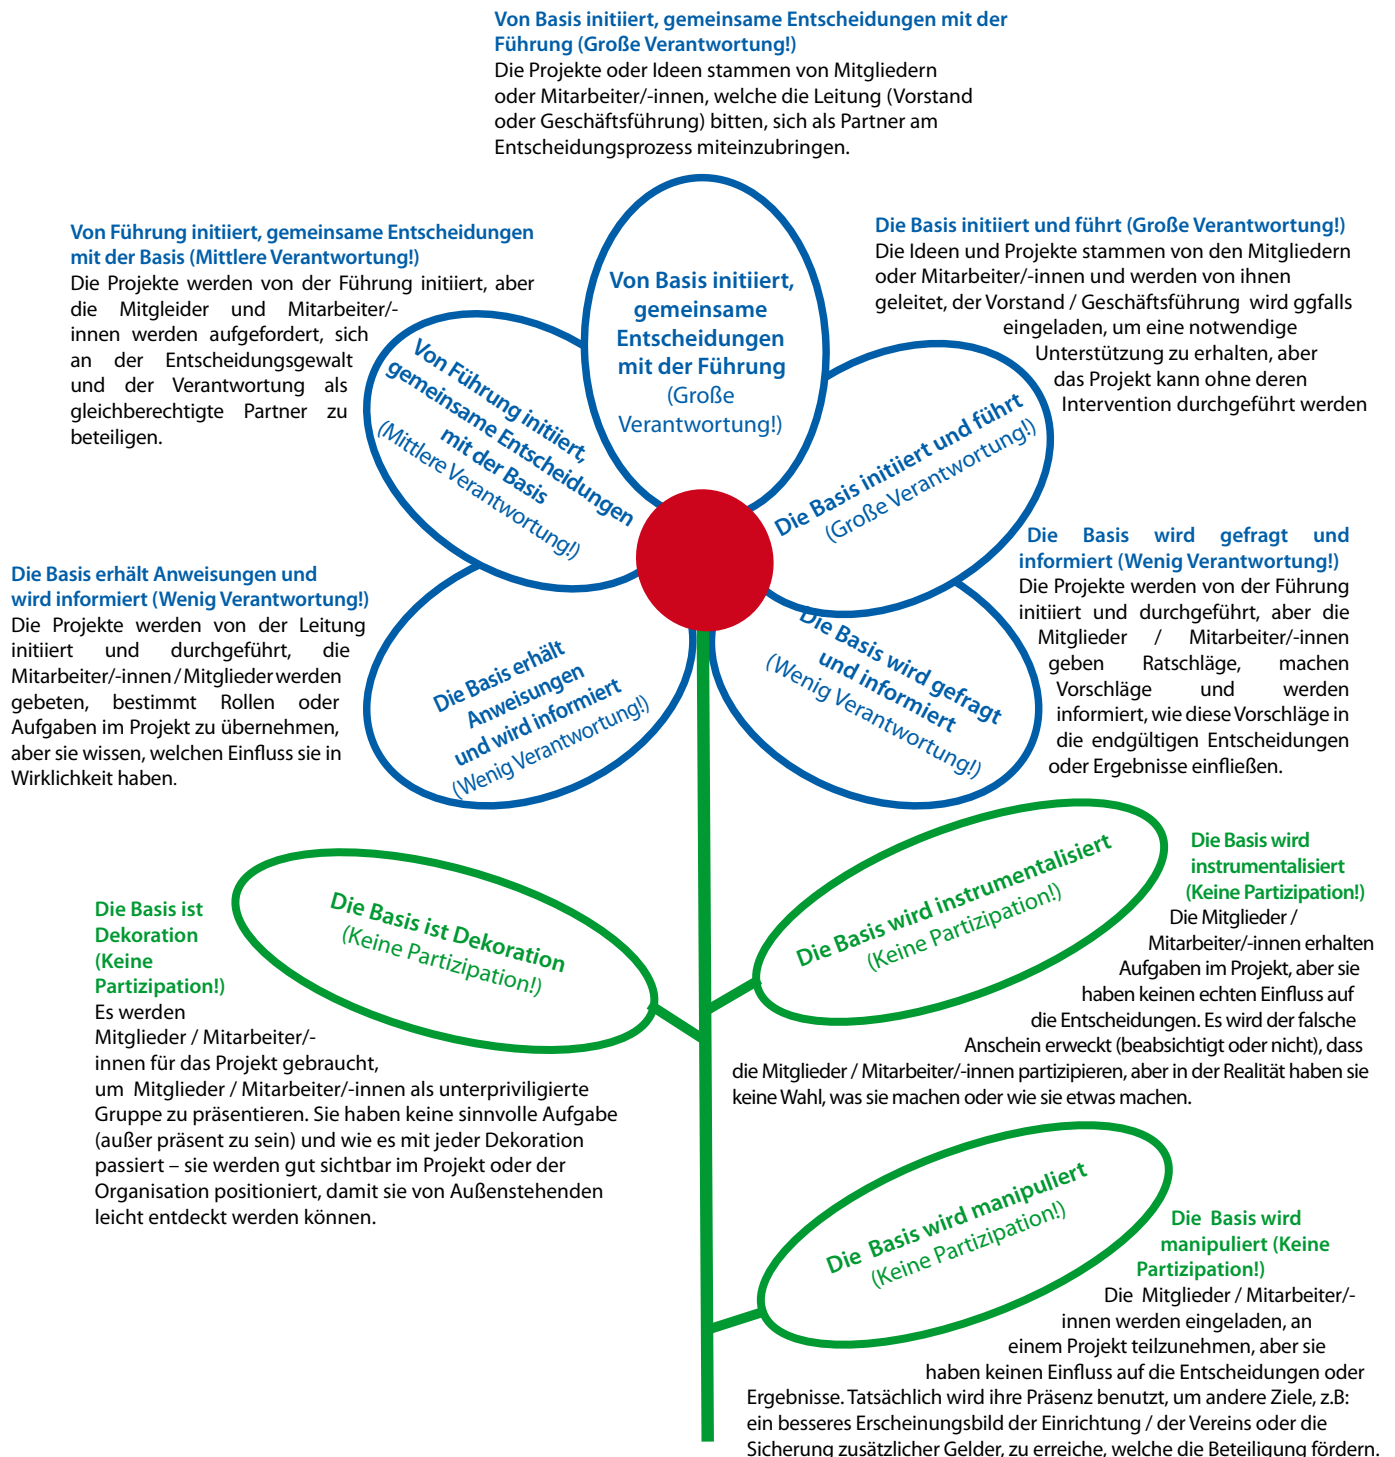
Von Basis initiiert, gemeinsame Entscheidungen mit der Führung (Große Verantwortung!)
Die Projekte oder Ideen stammen von Mitgliedern oder Mitarbeiter/-innen, welche die Leitung (Vorstand oder Geschäftsführung) bitten, sich als Partner am Entscheidungsprozess miteinzubringen.

Von Führung initiiert, gemeinsame Entscheidungen mit der Basis (Mittlere Verantwortung!)
Die Projekte werden von der Führung initiiert, aber die Mitgleider und Mitarbeiter/-innen werden aufgefordert, sich an der Entscheidungsgewalt und der Verantwortung als gleichberechtigte Partner zu beteiligen.

Die Basis initiiert und führt (Große Verantwortung!)
Die Ideen und Projekte stammen von den Mitgliedern oder Mitarbeiter/-innen und werden von ihnen geleitet, der Vorstand / Geschäftsführung wird ggfalls eingeladen, um eine notwendige Unterstützung zu erhalten, aber das Projekt kann ohne deren Intervention durchgeführt werden

Von Basis initiiert, gemeinsame Entscheidungen mit der Führung (Große Verantwortung!)

Von Führung initiiert, gemeinsame Entscheidungen mit der Basis (Mittlere Verantwortung!)

Die Basis initiiert und führt (Große Verantwortung!)

Die Basis wird gefragt und informiert (Wenig Verantwortung!)
Die Projekte werden von der Führung initiiert und durchgeführt, aber die Mitglieder / Mitarbeiter/-innen geben Ratschläge, machen Vorschläge und werden informiert, wie diese Vorschläge in die endgültigen Entscheidungen oder Ergebnisse einfließen.

Die Basis erhält Anweisungen und wird informiert (Wenig Verantwortung!)
Die Projekte werden von der Leitung initiiert und durchgeführt, die Mitarbeiter/-innen / Mitglieder werden gebeten, bestimmt Rollen oder Aufgaben im Projekt zu übernehmen, aber sie wissen, welchen Einfluss sie in Wirklichkeit haben.

Die Basis erhält Anweisungen und wird informiert (Wenig Verantwortung!)

Die Basis wird gefragt und informiert (Wenig Verantwortung!)

Die Basis ist Dekoration (Keine Partizipation!)

Die Basis wird instrumentalisiert (Keine Partizipation!)

Die Basis wird instrumentalisiert (Keine Partizipation!)
Die Mitglieder / Mitarbeiter/-innen erhalten Aufgaben im Projekt, aber sie haben keinen echten Einfluss auf die Entscheidungen. Es wird der falsche Anschein erweckt (beabsichtigt oder nicht), dass die Mitglieder / Mitarbeiter/-innen partizipieren, aber in der Realität haben sie keine Wahl, was sie machen oder wie sie etwas machen.

Die Basis ist Dekoration (Keine Partizipation!)
Es werden Mitglieder / Mitarbeiter/-innen für das Projekt gebraucht, um Mitglieder / Mitarbeiter/-innen als unterpriviligierte Gruppe zu präsentieren. Sie haben keine sinnvolle Aufgabe (außer präsent zu sein) und wie es mit jeder Dekoration passiert – sie werden gut sichtbar im Projekt oder der Organisation positioniert, damit sie von Außenstehenden leicht entdeckt werden können.

Die Basis wird manipuliert (Keine Partizipation!)

Die Basis wird manipuliert (Keine Partizipation!)
Die Mitglieder / Mitarbeiter/-innen werden eingeladen, an einem Projekt teilzunehmen, aber sie haben keinen Einfluss auf die Entscheidungen oder Ergebnisse. Tatsächlich wird ihre Präsenz benutzt, um andere Ziele, z.B: ein besseres Erscheinungsbild der Einrichtung / der Vereins oder die Sicherung zusätzlicher Gelder, zu erreiche, welche die Beteiligung fördern.